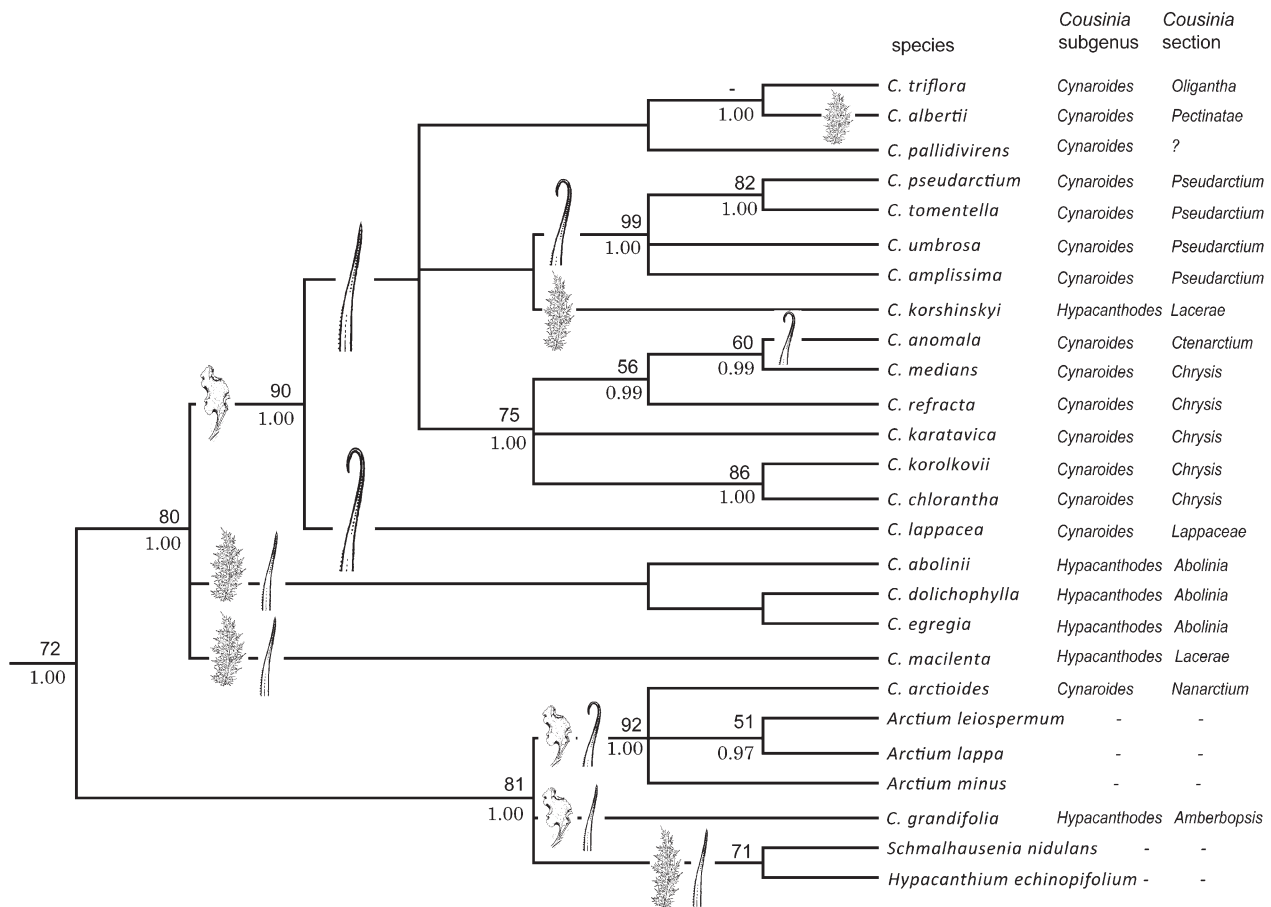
| species | *Cousinia* subgenus | *Cousinia* section |
|---|---|---|
| C. triflora | Cynaroides | Oligantha |
| C. albertii | Cynaroides | Pectinatae |
| C. pallidivirens | Cynaroides | ? |
| C. pseudarctium | Cynaroides | Pseudarctium |
| C. tomentella | Cynaroides | Pseudarctium |
| C. umbrosa | Cynaroides | Pseudarctium |
| C. amplissima | Cynaroides | Pseudarctium |
| C. korshinskyi | Hypacanthodes | Lacerae |
| C. anomala | Cynaroides | Ctenarctium |
| C. medians | Cynaroides | Chrysis |
| C. refracta | Cynaroides | Chrysis |
| C. karatavica | Cynaroides | Chrysis |
| C. korolkovii | Cynaroides | Chrysis |
| C. chlorantha | Cynaroides | Chrysis |
| C. lappacea | Cynaroides | Lappaceae |
| C. abolinii | Hypacanthodes | Abolinia |
| C. dolichophylla | Hypacanthodes | Abolinia |
| C. egregia | Hypacanthodes | Abolinia |
| C. macilenta | Hypacanthodes | Lacerae |
| C. arctioides | Cynaroides | Nanarctium |
| Arctium leiospermum | - | - |
| Arctium lappa | - | - |
| Arctium minus | - | - |
| C. grandifolia | Hypacanthodes | Amberbopsis |
| Schmalhausenia nidulans | - | - |
| Hypacanthium echinopifolium | - | - |

-
1.00
82
1.00
99
1.00
60
0.99
56
0.99
75
1.00
86
1.00
90
1.00
80
1.00
72
1.00
92
1.00
51
0.97
81
1.00
71